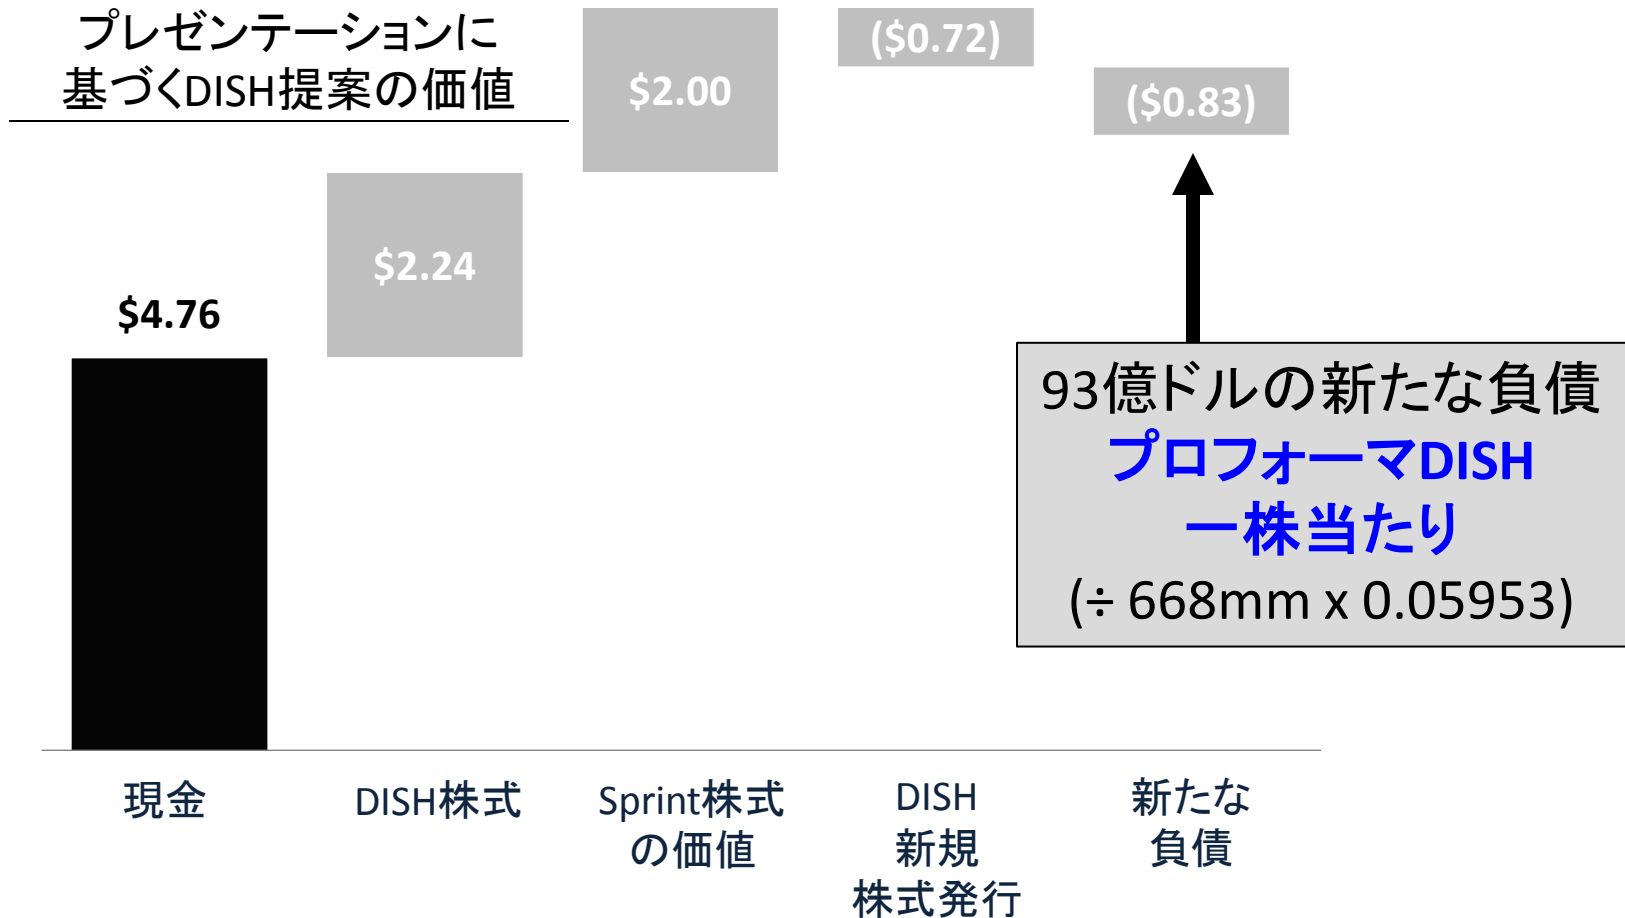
プレゼンテーションに基づくDISH提案の価値

$4.76

$2.24

$2.00

($0.72)

($0.83)

93億ドルの新たな負債
プロフォーマDISH
一株当たり
(÷ 668mm x 0.05953)

現金

DISH株式

Sprint株式の価値

DISH
新規
株式発行

新たな
負債